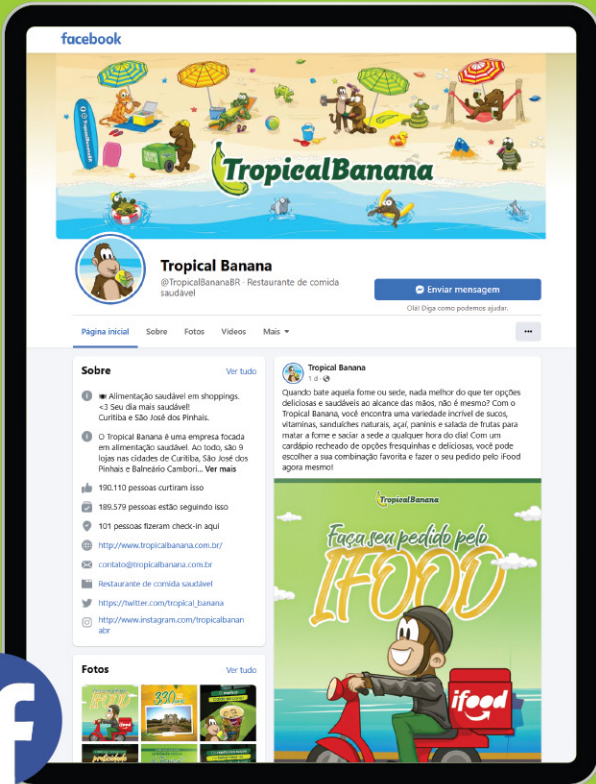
facebook

TropicalBanana

Tropical Banana
@TropicalBananaBR · Restaurante de comida saudável

Enviar mensagem
Olá! Diga como podemos ajudar.

Página inicial Sobre Fotos Vídeos Mais

Sobre
Ver tudo

Alimentação saudável em shoppings. <3 Seu dia mais saudável! Curitiba e São José dos Pinhais.

O Tropical Banana é uma empresa focada em alimentação saudável. Ao todo, são 9 lojas nas cidades de Curitiba, São José dos Pinhais e Balneário Camboriú... Ver mais

190.110 pessoas curtiram isso

189.579 pessoas estão seguindo isso

101 pessoas fizeram check-in aqui

http://www.tropicalbanana.com.br/

contato@tropicalbanana.com.br

Restaurante de comida saudável

https://twitter.com/tropical_banana

http://www.instagram.com/tropicalbananabr

Fotos
Ver tudo

Tropical Banana
1 d

Quando bate aquela fome ou sede, nada melhor do que ter opções deliciosas e saudáveis ao alcance das mãos, não é mesmo? Com o Tropical Banana, você encontra uma variedade incrível de sucos, vitaminas, sanduíches naturais, açaí, paninis e salada de frutas para matar a fome e saciar a sede a qualquer hora do dia! Com um cardápio recheado de opções fresquinhas e deliciosas, você pode escolher a sua combinação favorita e fazer o seu pedido pelo iFood agora mesmo!

TropicalBanana

Faça seu pedido pelo
IFOOD

ifood